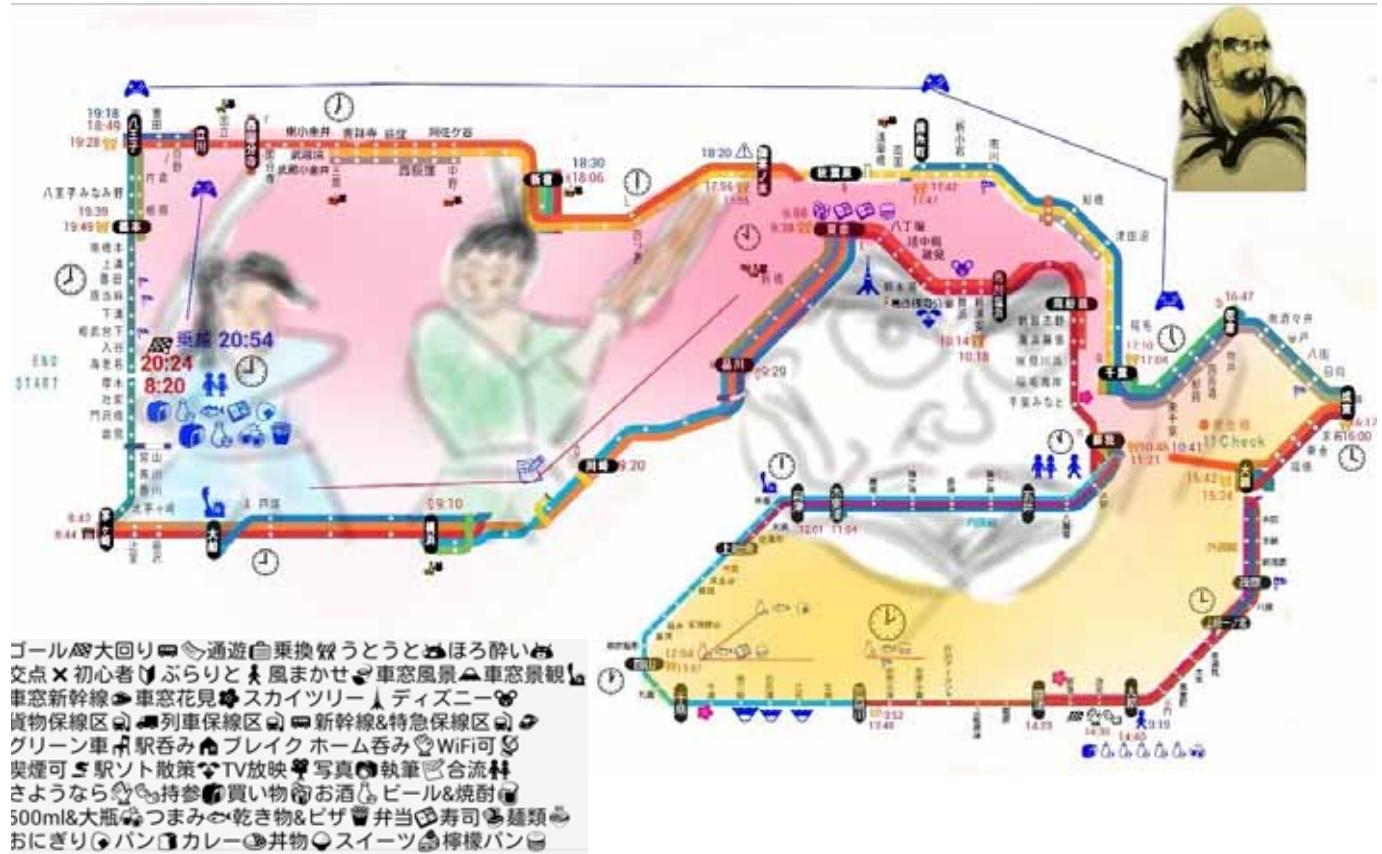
19:18
18:49
19:28
八王子
立川
国分寺
東小金井
武蔵境
武蔵小金井
吉祥寺
荻窪
阿佐ケ谷
西荻窪
中野
新宿
18:30
18:06
四ツ谷
18:20
御茶ノ水
秋葉原
17:55
9:58
9:38
東京
八丁堀
越中島
潮見
新木場
舞浜
10:14
10:18
蘇我
17:42
17:41
錦糸町
新小岩
市川
船橋
津田沼
稲毛
17:10
17:06
千葉
16:47
佐倉
南酒々井
八街
日向
成東
16:17
八王子みなみ野
19:39
19:49
橋本
上溝
原当麻
下溝
相武台下
入谷
海老名
厚木
社家
門沢橋
倉見
宮山
寒川
香川
茅ヶ崎
8:43
8:44
辻堂
藤沢
大船
戸塚
9:10
横浜
川崎
9:20
品川
9:29
END
START
乗局 20:54
20:24
8:20
10:45
10:41
11:21
蘇我
11:Check
15:42
15:24
大網
本納
茂原
上総一ノ宮
12:01
11:54
館山
安房鴨川
12:58
13:07
13:32
13:40
14:03
14:30
14:40
9:19
ゴール 大回り 通過 乗換 うとうと ほろ酔い
交点 初心者 ぶらりと 風まかせ 車窓風景 車窓景観
車窓新幹線 車窓花見 スカイツリー ディズニー
貨物保線区 列車保線区 新幹線&特急保線区
グリーン車 駅呑み ブレイク ホーム呑み WiFi可
喫煙可 駅ソト散策 TV放映 写真 執筆 合流
さようなら 持参 買い物 お酒 ビール&焼酎
500ml&大瓶 つまみ 乾き物&ピザ 弁当 寿司 麺類
おにぎり パン カレー 丼物 スイーツ 檸檬パン